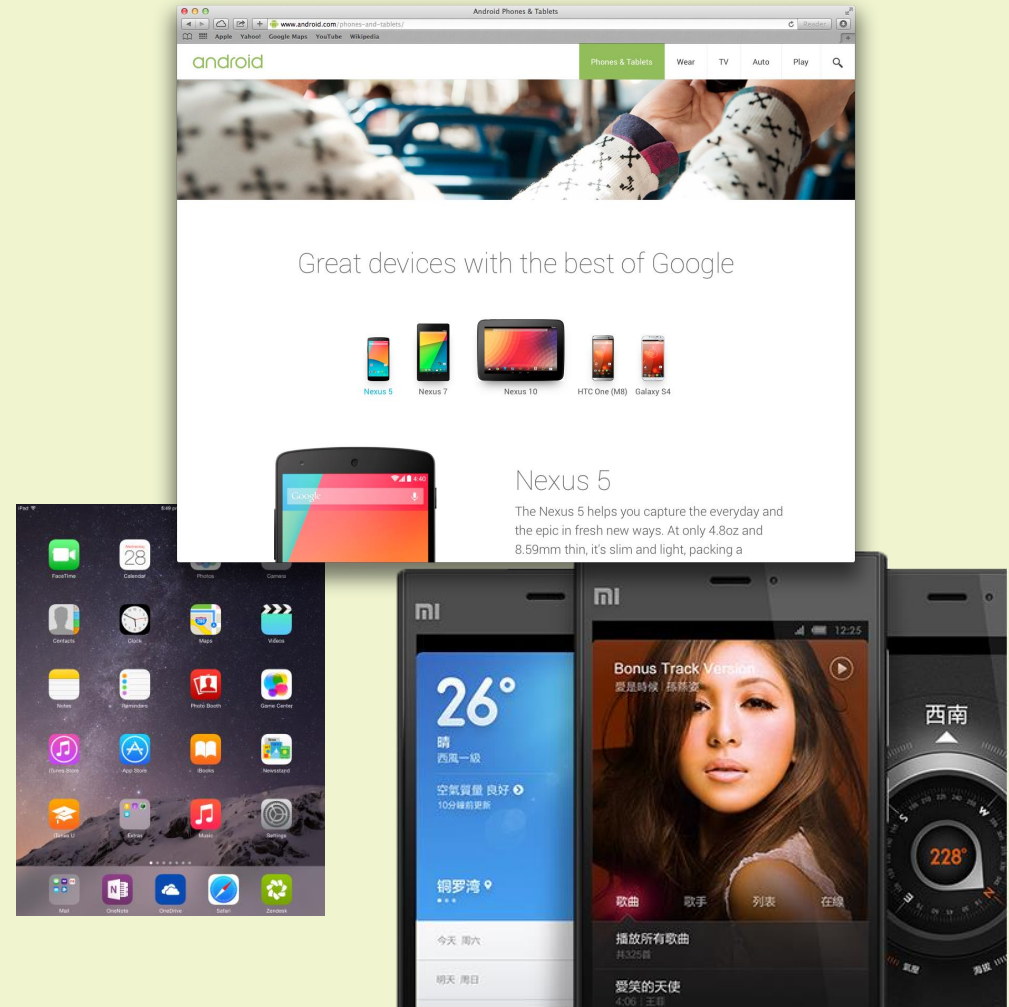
Android Phones & Tablets

www.android.com/phones-and-tablets/

Reader

Apple Yahoo! Google Maps YouTube Wikipedia

android

Phones & Tablets Wear TV Auto Play

Great devices with the best of Google

Nexus 5 Nexus 7 Nexus 10 HTC One (M8) Galaxy S4

4:40

Google

Nexus 5

The Nexus 5 helps you capture the everyday and the epic in fresh new ways. At only 4.8oz and 8.59mm thin, it's slim and light, packing a

iPad

FaceTime Calendar Photos Camera

28

Contacts Clock Maps Videos

Notes Reminders Photo Booth Game Center

iTunes Store App Store iBooks Newsstand

iTunes U Extras Music Settings

Mail OneNote OneDrive Safari Zendesk

MI

MI

12:25

26°

晴
西風一級

空氣質量 良好
10分鐘前更新

铜罗湾

今天 周六

明天 周日

Bonus Track Version
愛是時候 | 孫燕姿

歌曲 歌手 列表 在線

播放所有歌曲
共325首

愛笑的天使
4:06 | 王菲

西南

228°